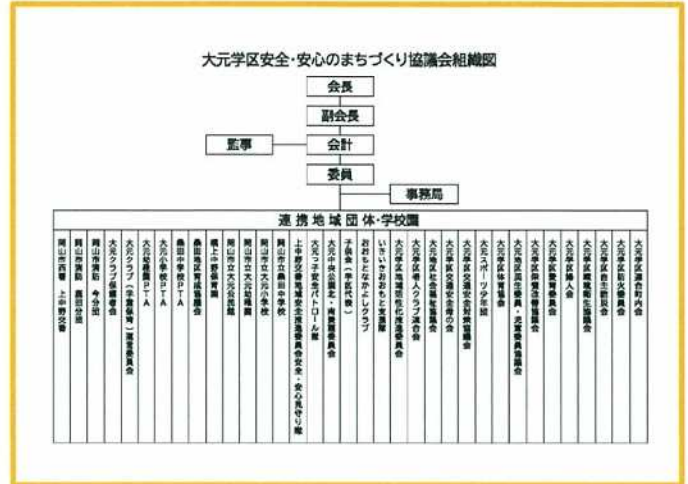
大元学区安全・安心のまちづくり協議会組織図

会長

副会長

監事

会計

委員

事務局

連携地域団体・学校園

岡山市西署 上中野交番

岡山市消防 鹿田分団 今分団

岡山市消防

大元クラブ保護者会

大元クラブ（学童保育）運営委員会

大元幼稚園PTA

大元小学校PTA

桑田中学校PTA

桑田地区育成協議会

横上中野保育園

岡山市立大元幼稚園

岡山市立大元小学校

岡山市立桑田中学校

上中野交番地域安全推進委員会安全・安心見守り隊

大元っ子安全パトロール隊

大元中央公園え・青春委員会

子供会（学区代表）

おやじの会おおもとレップ

いきいきおおもと支援隊

大元学区地域活性化推進委員会

大元学区老人クラブ連合会

大元学区社会福祉協議会

大元学区交通安全母の会

大元学区交通安全対策協議会

大元スポーツ少年団

大元学区体育協会

大元学区民生委員・児童委員協議会

大元学区保健委員会

大元学区愛育委員会

大元学区婦人会

大元学区環境衛生協議会

大元学区自主防災会

大元学区防火委員会

大元学区連合町内会